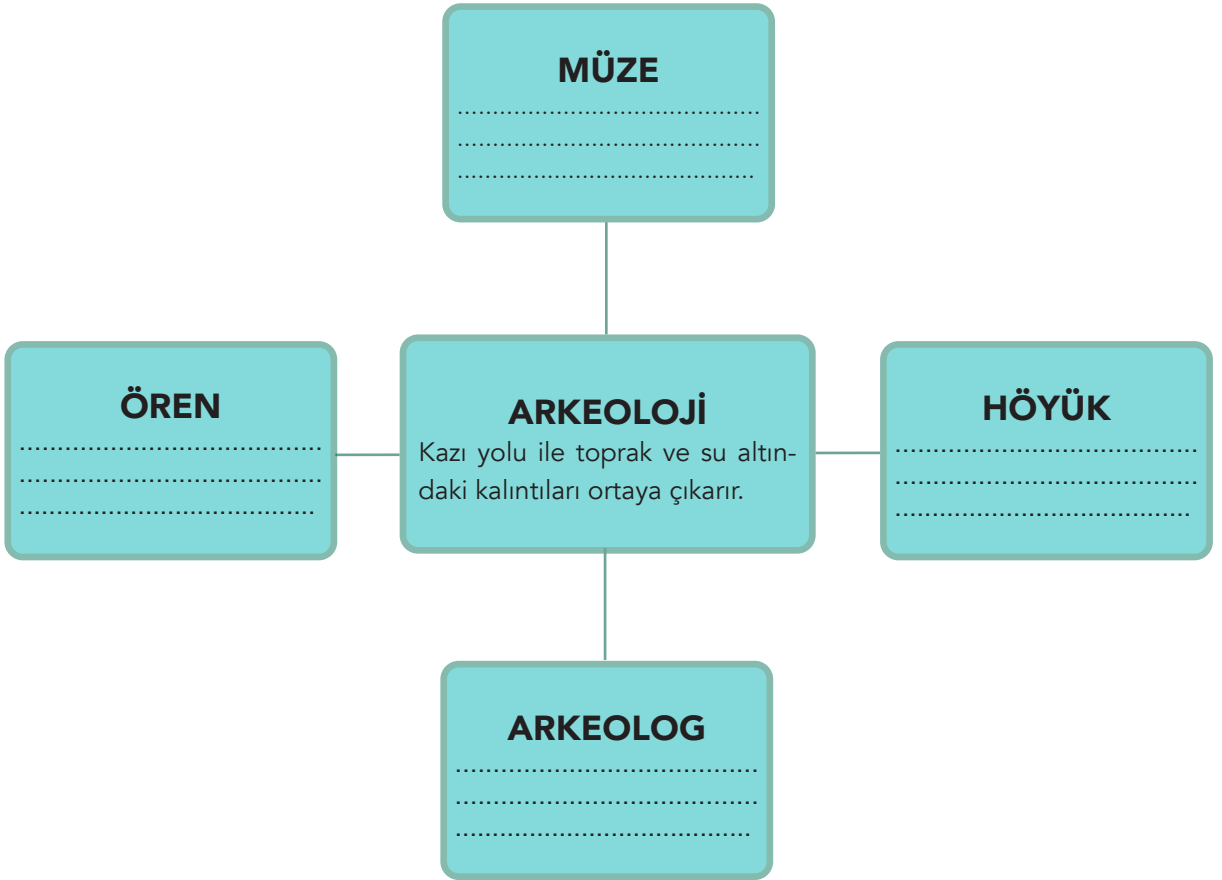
MÜZE
..........................................
..........................................
..........................................

ÖREN
..........................................
..........................................
..........................................

ARKEOLOJİ
Kazı yolu ile toprak ve su altındaki kalıntıları ortaya çıkarır.

HÖYÜK
..........................................
..........................................
..........................................

ARKEOLOG
..........................................
..........................................
..........................................